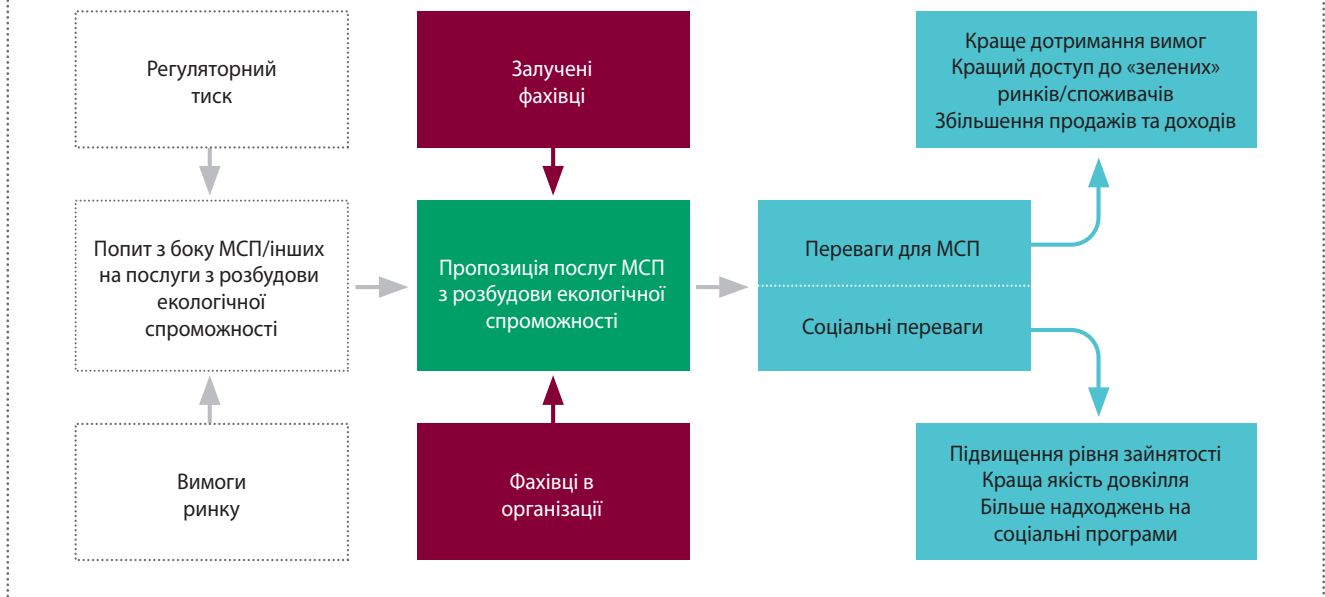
Регуляторний тиск

Попит з боку МСП/інших на послуги з розбудови екологічної спроможності

Вимоги ринку

Залучені фахівці

Пропозиція послуг МСП з розбудови екологічної спроможності

Фахівці в організації

Переваги для МСП

Соціальні переваги

Краще дотримання вимог
Кращий доступ до «зелених» ринків/споживачів
Збільшення продажів та доходів

Підвищення рівня зайнятості
Краща якість довкілля
Більше надходжень на соціальні програми